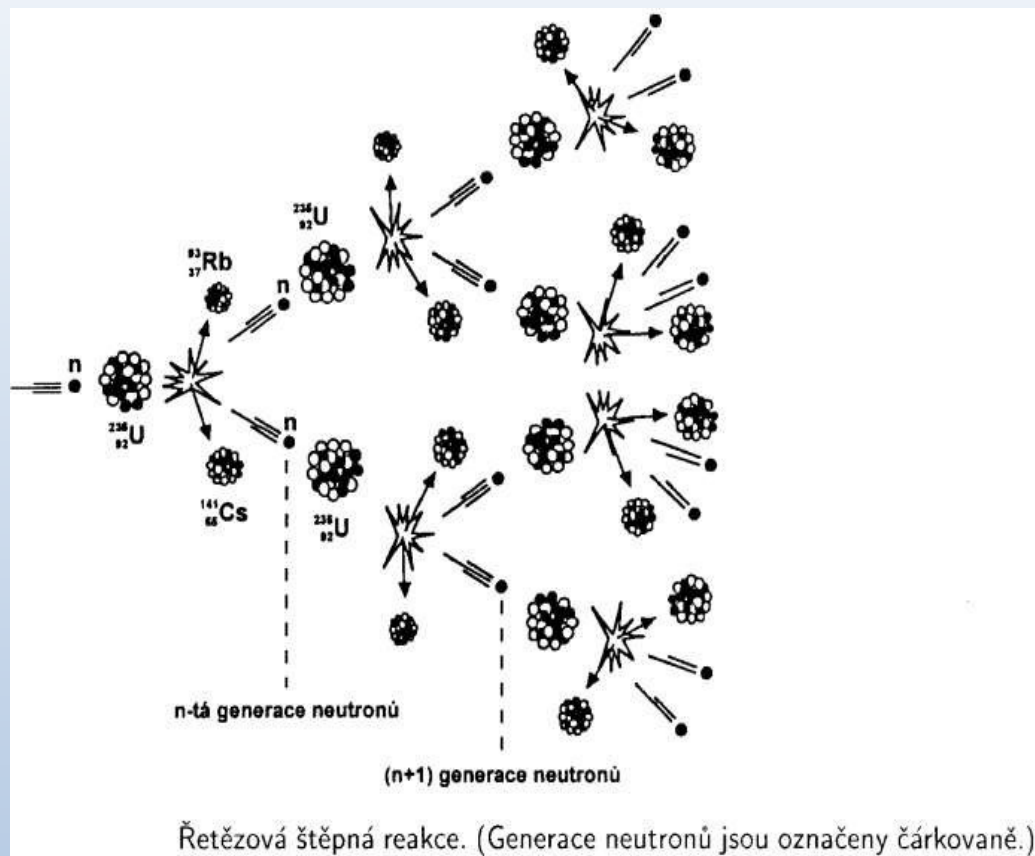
$^{93}_{37}Rb$

n

$^{235}_{92}U$

n

$^{235}_{92}U$

n

$^{141}_{55}Cs$

$^{235}_{92}U$

n-tá generace neutronů

(n+1) generace neutronů

Řetězová štěpná reakce. (Generace neutronů jsou označeny čárkovaně.)